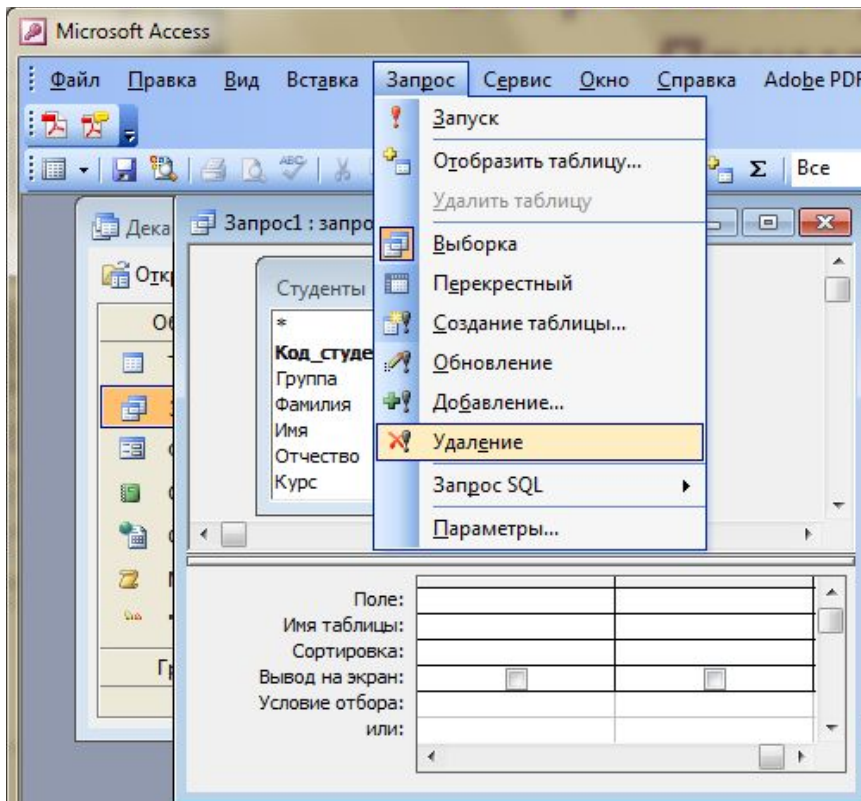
Microsoft Access

Файл Правка Вид Вставка Запрос Сервис Окно Справка Adobe PDF

Все

Дека Запрос1 : запро

Откр

Об

Гр

Студенты
*
Код_студе
Группа
Фамилия
Имя
Отчество
Курс

Запуск
Отобразить таблицу...
Удалить таблицу
Выборка
Перекрестный
Создание таблицы...
Обновление
Добавление...
Удаление
Запрос SQL
Параметры...

Поле:
Имя таблицы:
Сортировка:
Вывод на экран:
Условие отбора:
или: